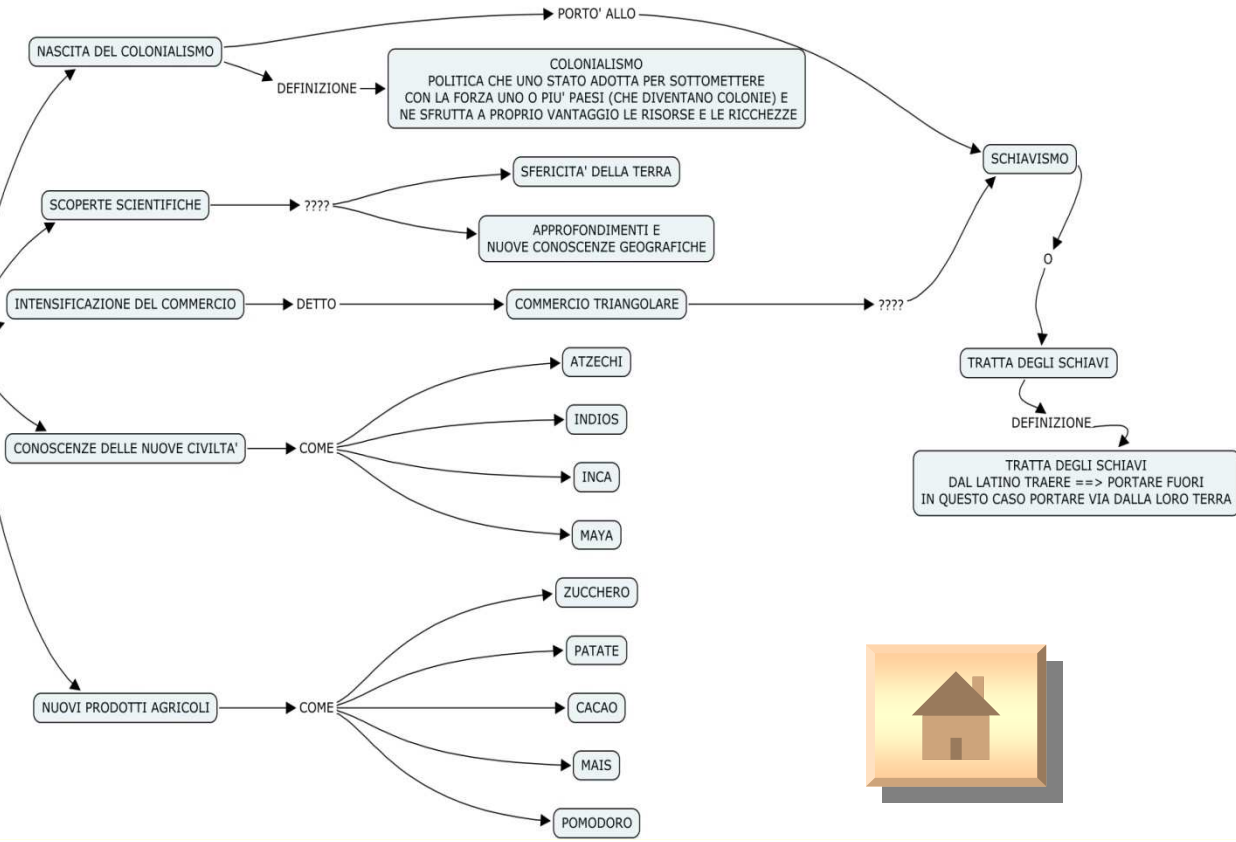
NASCITA DEL COLONIALISMO

PORTO' ALLO

DEFINIZIONE

COLONIALISMO
POLITICA CHE UNO STATO ADOTTA PER SOTTOMETTERE CON LA FORZA UNO O PIU' PAESI (CHE DIVENTANO COLONIE) E NE SFRUTTA A PROPRIO VANTAGGIO LE RISORSE E LE RICCHEZZE

SCHIAVISMO

SCOPERTE SCIENTIFICHE

????

SFERICITA' DELLA TERRA

APPROFONDIMENTI E NUOVE CONOSCENZE GEOGRAFICHE

O

INTENSIFICAZIONE DEL COMMERCIO

DETTO

COMMERCIO TRIANGOLARE

????

TRATTA DEGLI SCHIAVI

DEFINIZIONE

TRATTA DEGLI SCHIAVI
DAL LATINO TRAERE ==> PORTARE FUORI
IN QUESTO CASO PORTARE VIA DALLA LORO TERRA

CONOSCENZE DELLE NUOVE CIVILTA'

COME

ATZECHI

INDIOS

INCA

MAYA

NUOVI PRODOTTI AGRICOLI

COME

ZUCCHERO

PATATE

CACAO

MAIS

POMODORO